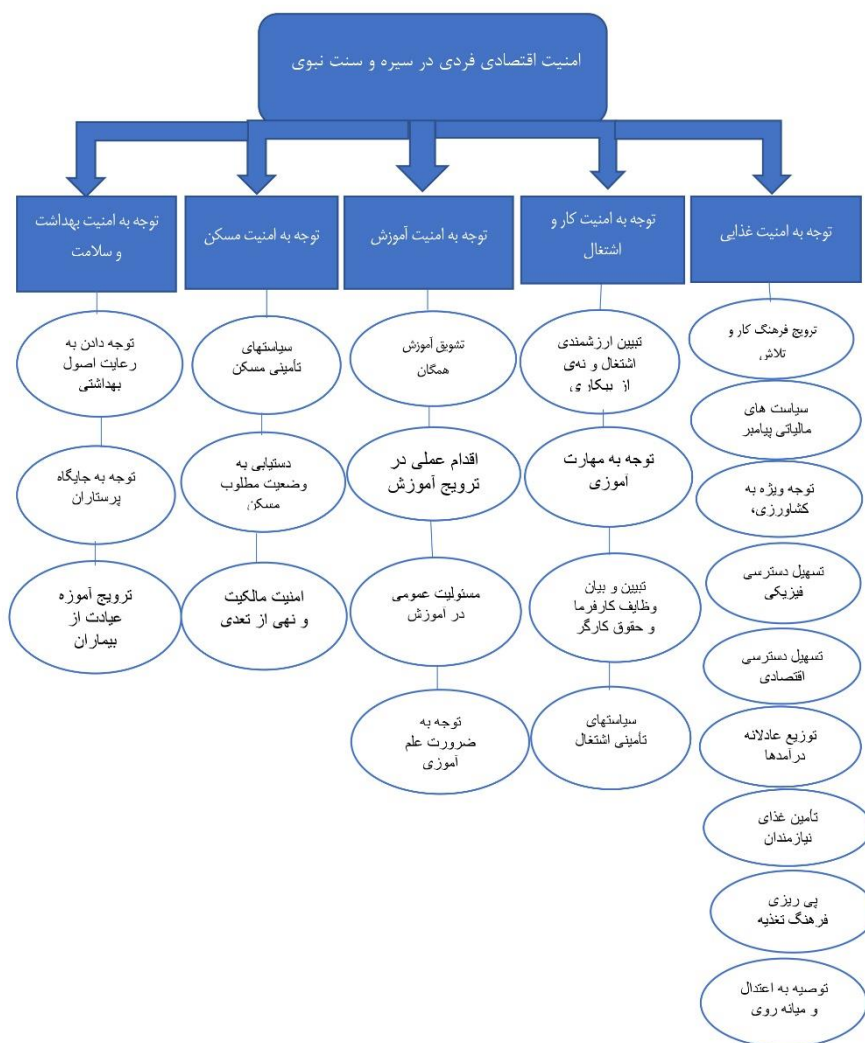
امنیت اقتصادی فردی در سیره و سنت نبوی

توجه به امنیت غذایی

ترویج فرهنگ کار و تلاش

سیاست های مالیاتی پیامبر

توجه ویژه به کشاورزی،

تسهیل دسترسی فیزیکی

تسهیل دسترسی اقتصادی

توزیع عادلانه درآمدها

تأمین غذای نیازمندان

پی ریزی فرهنگ تغذیه

توصیه به اعتدال و میانه روی

توجه به امنیت کار و اشتغال

تبیین ارزشمندی اشتغال و نهی از بیکاری

توجه به مهارت آموزی

تبیین و بیان وظایف کارفرما و حقوق کارگر

سیاستهای تأمینی اشتغال

توجه به امنیت آموزش

تشویق آموزش همگان

اقدام عملی در ترویج آموزش

مسئولیت عمومی در آموزش

توجه به ضرورت علم آموزی

توجه به امنیت مسکن

سیاستهای تأمینی مسکن

دستیابی به وضعیت مطلوب مسکن

امنیت مالکیت و نهی از تعدی

توجه به امنیت بهداشت و سلامت

توجه دادن به رعایت اصول بهداشتی

توجه به جایگاه پرستاران

ترویج آموزه عیادت از بیماران